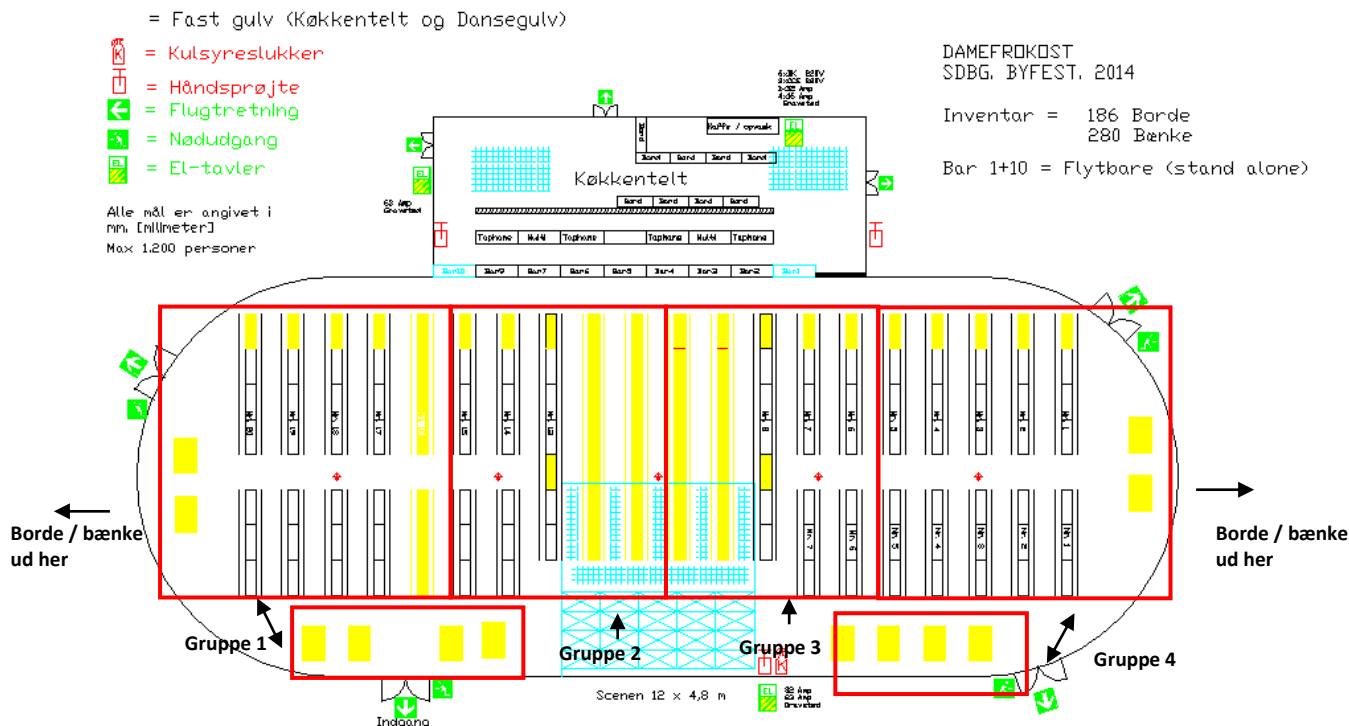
= Fast gulv (Køkkentelt og Dansegulv)
= Kulsyreslukker
= Håndsprøjte
= Flugtretning
= Nødudgang
= El-tavler

Alle mål er angivet i mm. [millimeter]
Max 1.200 personer

DAMEFROKOST
SDBG. BYFEST. 2014

Inventar = 186 Borde
280 Bænke

Bar 1+10 = Flytbare (stand alone)

Kaffe / opvask
Bord
Bord
Bord
Bord
Bord
Køkkentelt
Bord
Bord
Bord
Bord
Taphane
Hul4
Taphane
Taphane
Hul4
Taphane
Bar10
Bar9
Bar7
Bar6
Bar5
Bar4
Bar3
Bar2
Bar1

Borde / bænke ud her

Borde / bænke ud her

Gruppe 1
Gruppe 2
Gruppe 3
Gruppe 4

Scenen 12 x 4,8 m

Indgang